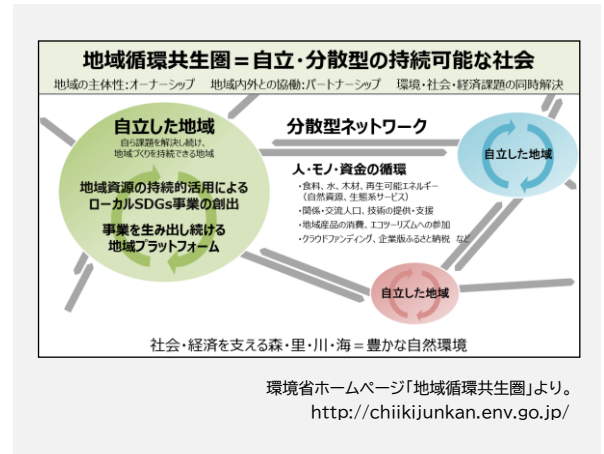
地域循環共生圏＝自立・分散型の持続可能な社会

地域の主体性：オーナーシップ　地域内外との協働：パートナーシップ　環境・社会・経済課題の同時解決

自立した地域

自ら課題を解決し続け、地域づくりを持続できる地域

地域資源の持続的活用による ローカルSDGs事業の創出

事業を生み出し続ける 地域プラットフォーム

分散型ネットワーク

人・モノ・資金の循環

・食料、水、木材、再生可能エネルギー（自然資源、生態系サービス）
・関係・交流人口、技術の提供・支援
・地域産品の消費、エコツーリズムへの参加
・クラウドファンディング、企業版ふるさと納税　など

自立した地域

自立した地域

社会・経済を支える森・里・川・海＝豊かな自然環境

環境省ホームページ「地域循環共生圏」より。
http://chiikijunkan.env.go.jp/